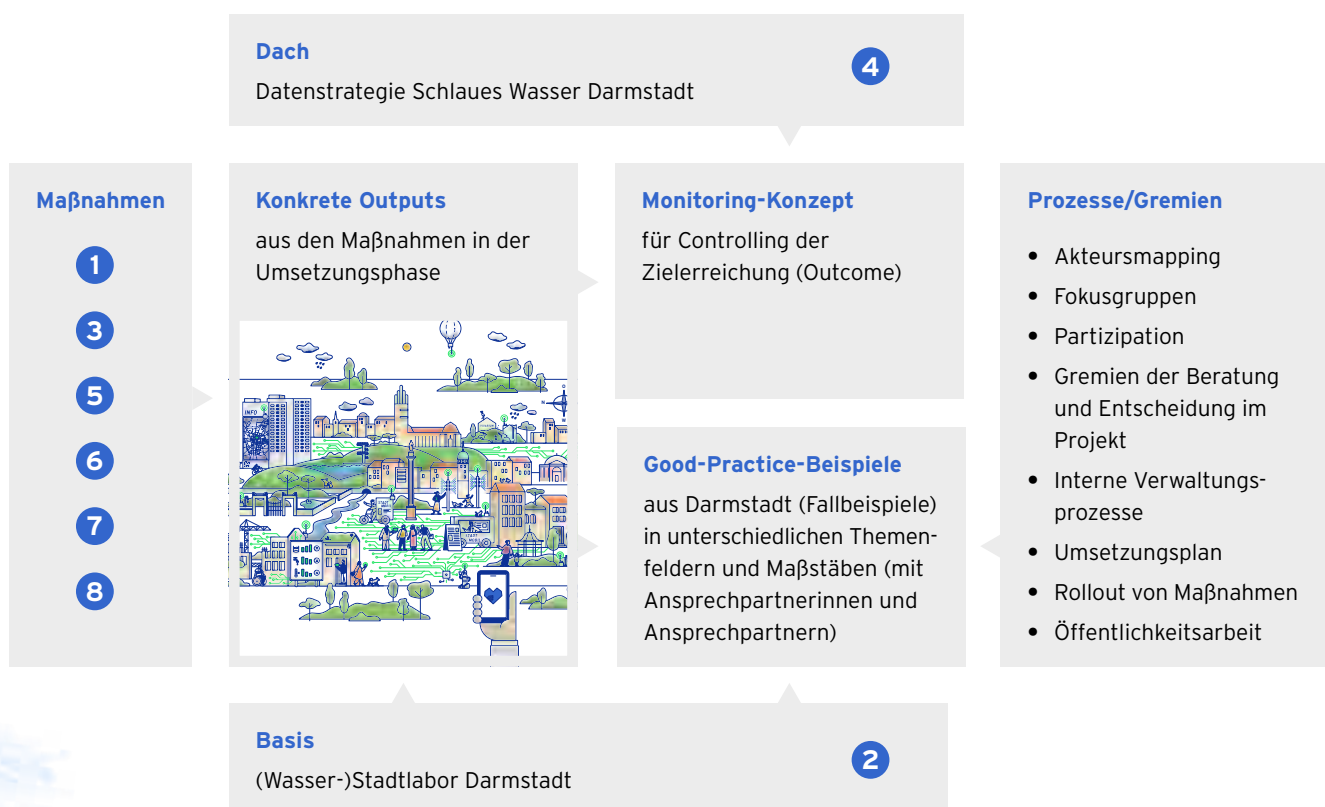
Dach

Datenstrategie Schlaues Wasser Darmstadt

4

Maßnahmen

1

3

5

6

7

8

Konkrete Outputs

aus den Maßnahmen in der Umsetzungsphase

INFO

Monitoring-Konzept

für Controlling der Zielerreichung (Outcome)

Good-Practice-Beispiele

aus Darmstadt (Fallbeispiele) in unterschiedlichen Themenfeldern und Maßstäben (mit Ansprechpartnerinnen und Ansprechpartnern)

Prozesse/Gremien

- Akteursmapping
- Fokusgruppen
- Partizipation
- Gremien der Beratung und Entscheidung im Projekt
- Interne Verwaltungsprozesse
- Umsetzungsplan
- Rollout von Maßnahmen
- Öffentlichkeitsarbeit

Basis

(Wasser-)Stadtlabor Darmstadt

2